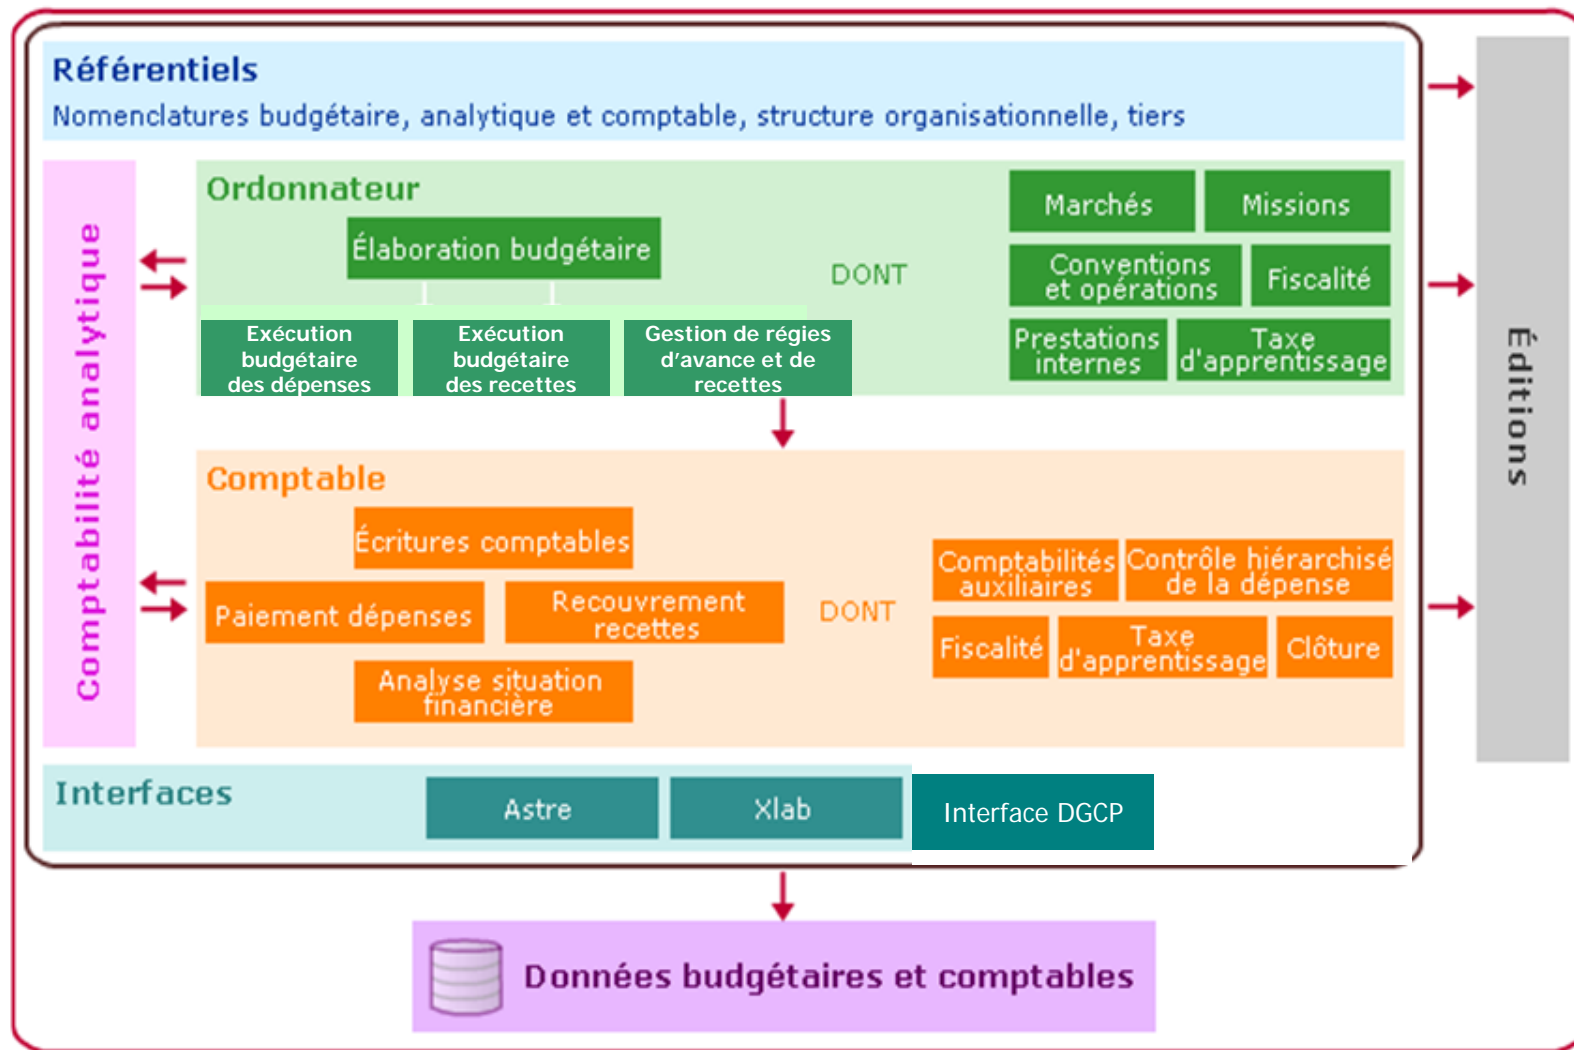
Référentiels
Nomenclatures budgétaire, analytique et comptable, structure organisationnelle, tiers

Comptabilité analytique

Ordonnateur
Élaboration budgétaire
Exécution budgétaire des dépenses
Exécution budgétaire des recettes
Gestion de régies d'avance et de recettes
DONT
Marchés
Missions
Conventions et opérations
Fiscalité
Prestations internes
Taxe d'apprentissage

Comptable
Écritures comptables
Paiement dépenses
Recouvrement recettes
Analyse situation financière
DONT
Comptabilités auxiliaires
Contrôle hiérarchisé de la dépense
Fiscalité
Taxe d'apprentissage
Clôture

Éditions

Interfaces
Astre
Xlab
Interface DGCP

Données budgétaires et comptables